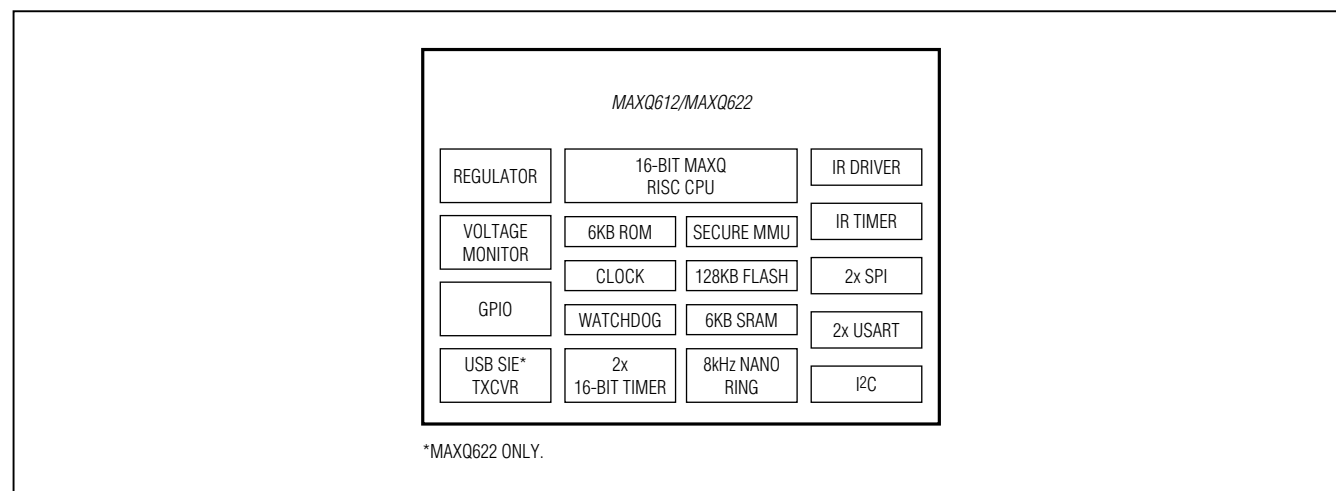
MAXQ612/MAXQ622

REGULATOR

16-BIT MAXQ RISC CPU

IR DRIVER

VOLTAGE MONITOR

6KB ROM

SECURE MMU

IR TIMER

CLOCK

128KB FLASH

2x SPI

GPIO

WATCHDOG

6KB SRAM

2x USART

USB SIE* TXCVR

2x 16-BIT TIMER

8kHz NANO RING

$I^2C$

*MAXQ622 ONLY.